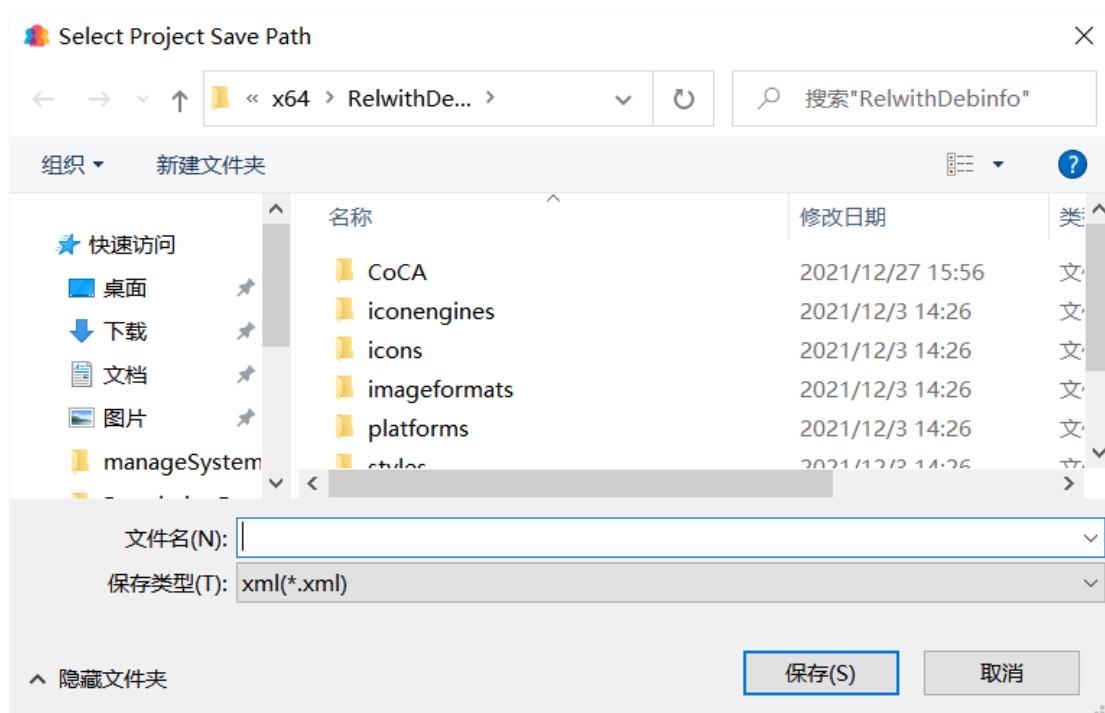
Select Project Save Path

« x64 > RelwithDe... >

搜索"RelwithDebinfo"

组织 ▾

新建文件夹

快速访问

桌面

下载

文档

图片

manageSystem

| 名称 | 修改日期 | 类 |
|---|---|---|
| CoCA | 2021/12/27 15:56 | 文 |
| iconengines | 2021/12/3 14:26 | 文 |
| icons | 2021/12/3 14:26 | 文 |
| imageformats | 2021/12/3 14:26 | 文 |
| platforms | 2021/12/3 14:26 | 文 |
| styles | 2021/12/3 14:26 | 文 |

文件名(N):

保存类型(T): xml(*.xml)

隐藏文件夹

保存(S)

取消